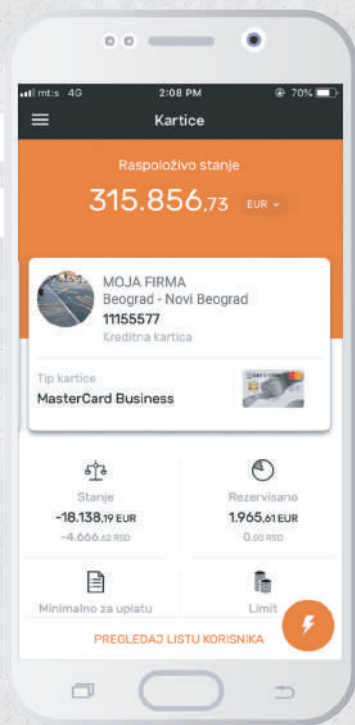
mt:s 4G 2:08 PM 70%

Kartice

Raspoloživo stanje

315.856,73 EUR

MOJA FIRMA
Beograd - Novi Beograd
11155577
Kreditna kartica

Tip kartice
MasterCard Business

Stanje
-18.138,19 EUR
-4.666,62 RSD

Rezervisano
1.965,61 EUR
0,00 RSD

Minimalno za uplatu

Limit

PREGLEDAJ LISTU KORISNIKA